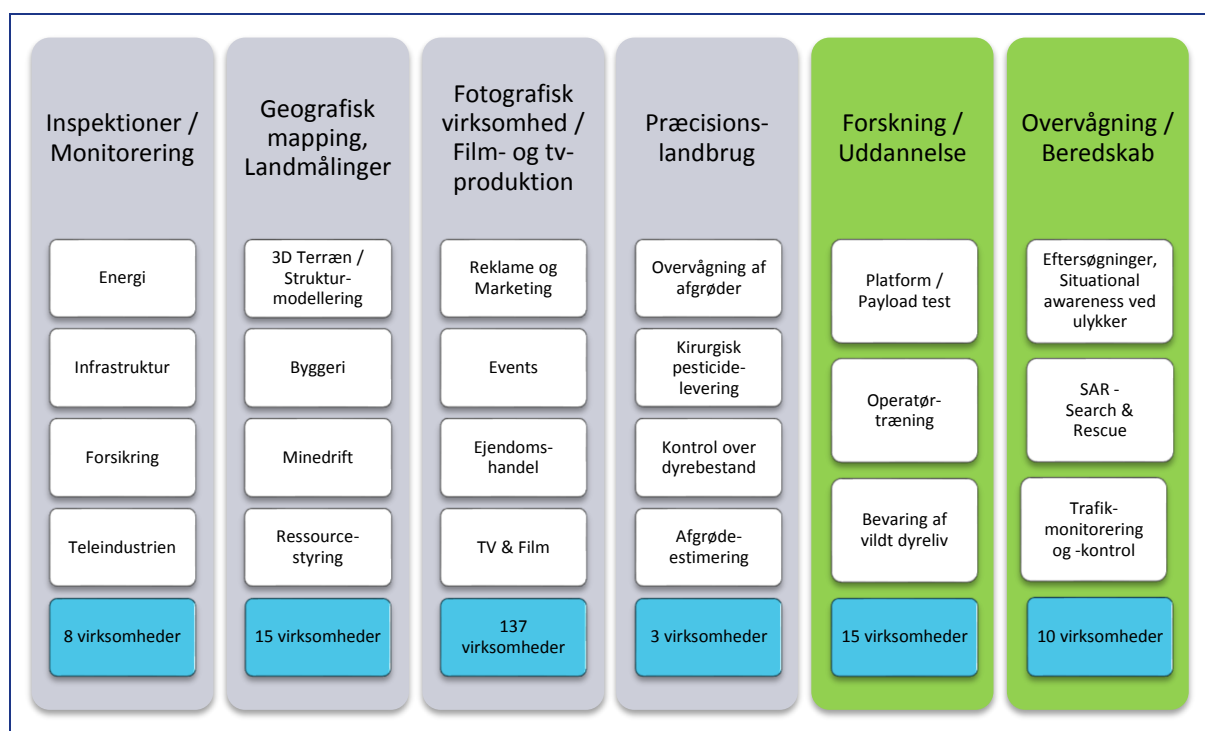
Inspektioner / Monitorering

Energi

Infrastruktur

Forsikring

Teleindustrien

8 virksomheder

Geografisk mapping, Landmålinger

3D Terræn / Strukturmodellering

Byggeri

Minedrift

Ressourcestyring

15 virksomheder

Fotografisk virksomhed / Film- og tv-produktion

Reklame og Marketing

Events

Ejendomshandel

TV & Film

137 virksomheder

Præcisionslandbrug

Overvågning af afgrøder

Kirurgisk pesticidelevering

Kontrol over dyrebestand

Afgrødeestimering

3 virksomheder

Forskning / Uddannelse

Platform / Payload test

Operatørtræning

Bevaring af vildt dyreliv

15 virksomheder

Overvågning / Beredskab

Eftersøgninger, Situational awareness ved ulykker

SAR - Search & Rescue

Trafikmonitorering og -kontrol

10 virksomheder